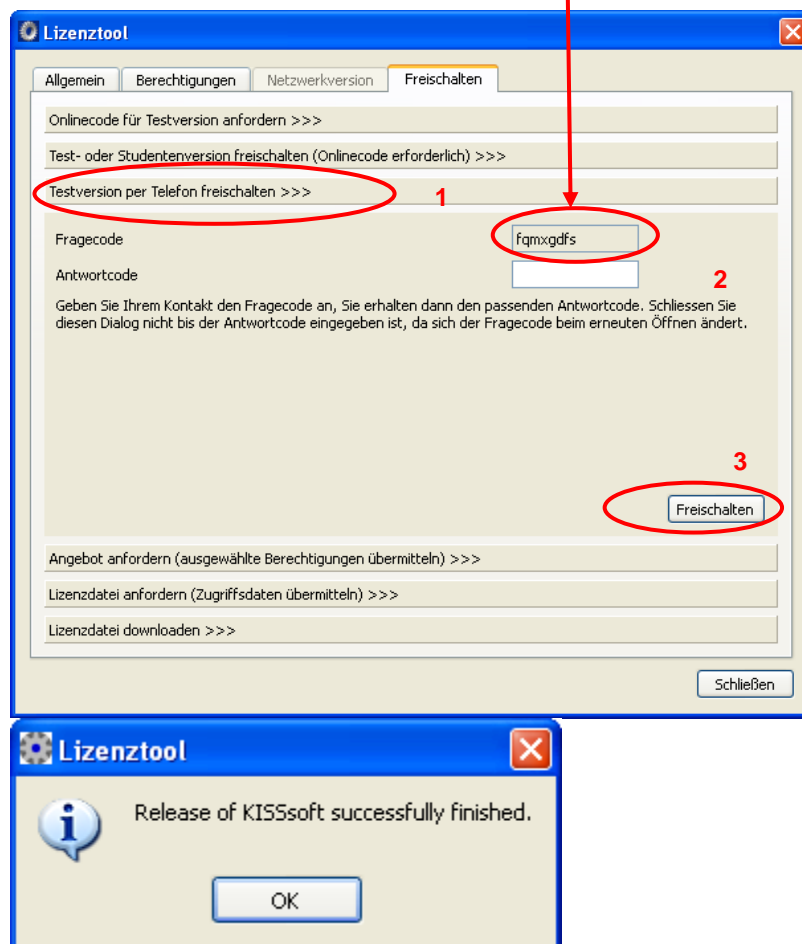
Lizenztool

Allgemein | Berechtigungen | Netzwerkversion | Freischalten

Onlinecode für Testversion anfordern >>>

Test- oder Studentenversion freischalten (Onlinecode erforderlich) >>>

Testversion per Telefon freischalten >>>

1

Fragecode fqmxgdfs

Antwortcode

2

Geben Sie Ihrem Kontakt den Fragecode an, Sie erhalten dann den passenden Antwortcode. Schliessen Sie diesen Dialog nicht bis der Antwortcode eingegeben ist, da sich der Fragecode beim erneuten Öffnen ändert.

3

Freischalten

Angebot anfordern (ausgewählte Berechtigungen übermitteln) >>>

Lizenzdatei anfordern (Zugriffsdaten übermitteln) >>>

Lizenzdatei downloaden >>>

Schließen

Lizenztool

Release of KISSsoft successfully finished.

OK